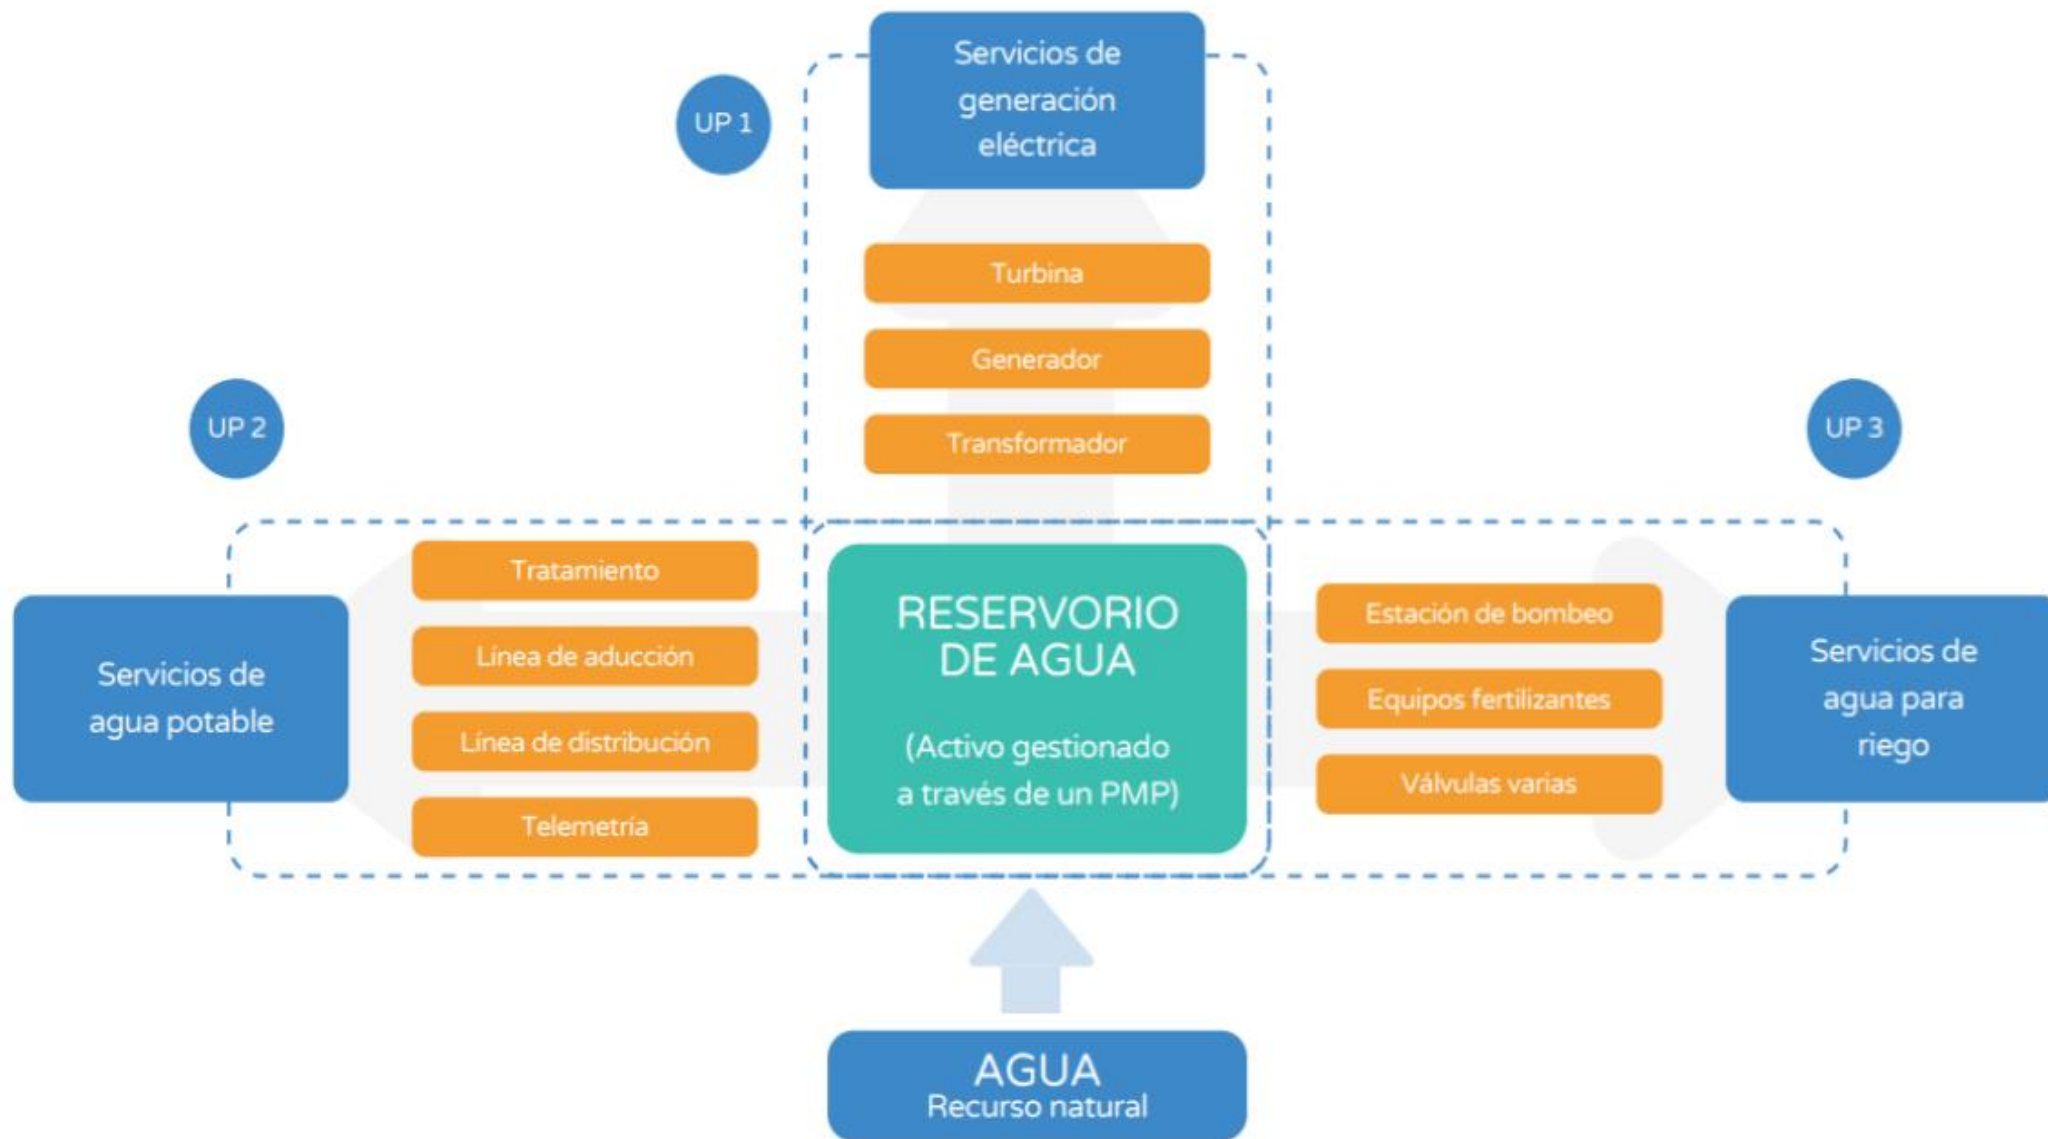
UP 1

Servicios de generación eléctrica

Turbina

Generador

Transformador

UP 2

UP 3

Servicios de agua potable

Tratamiento

Línea de aducción

Línea de distribución

Telemetría

RESERVORIO DE AGUA

(Activo gestionado a través de un PMP)

Estación de bombeo

Equipos fertilizantes

Válvulas varias

Servicios de agua para riego

AGUA
Recurso natural